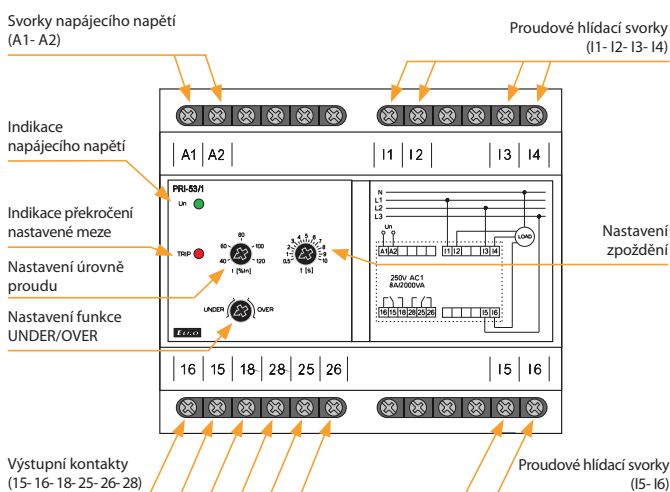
Svorky napájecího napětí (A1- A2)

Proudové hlídací svorky (I1- I2- I3- I4)

Indikace napájecího napětí

Indikace překročení nastavené meze

Nastavení úrovně proudu

Nastavení funkce UNDER/OVER

Nastavení zpoždění

Výstupní kontakty (15- 16- 18- 25- 26- 28)

Proudové hlídací svorky (I5- I6)

A1 A2 I1 I2 I3 I4

PRI-53/1

Un

TRIP

80 60 100 40 120 I [%In]

t [s]

UNDER OVER

N L1 L2 L3

Un

LOAD

A1 A2 I1 I2 I3 I4

250V AC1 8A/2000VA

16 15 18 28 25 26 I5 I6

16 15 18 28 25 26 I5 I6